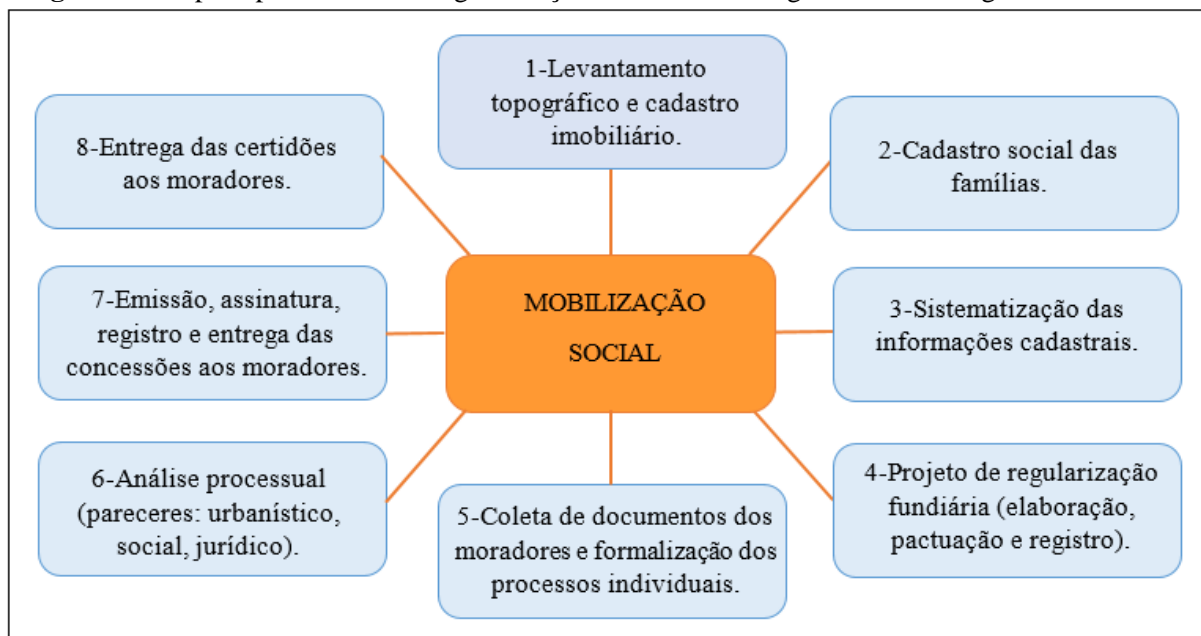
MOBILIZAÇÃO SOCIAL

1-Levantamento topográfico e cadastro imobiliário.

2-Cadastro social das famílias.

3-Sistematização das informações cadastrais.

4-Projeto de regularização fundiária (elaboração, pactuação e registro).

5-Coleta de documentos dos moradores e formalização dos processos individuais.

6-Análise processual (pareceres: urbanístico, social, jurídico).

7-Emissão, assinatura, registro e entrega das concessões aos moradores.

8-Entrega das certidões aos moradores.